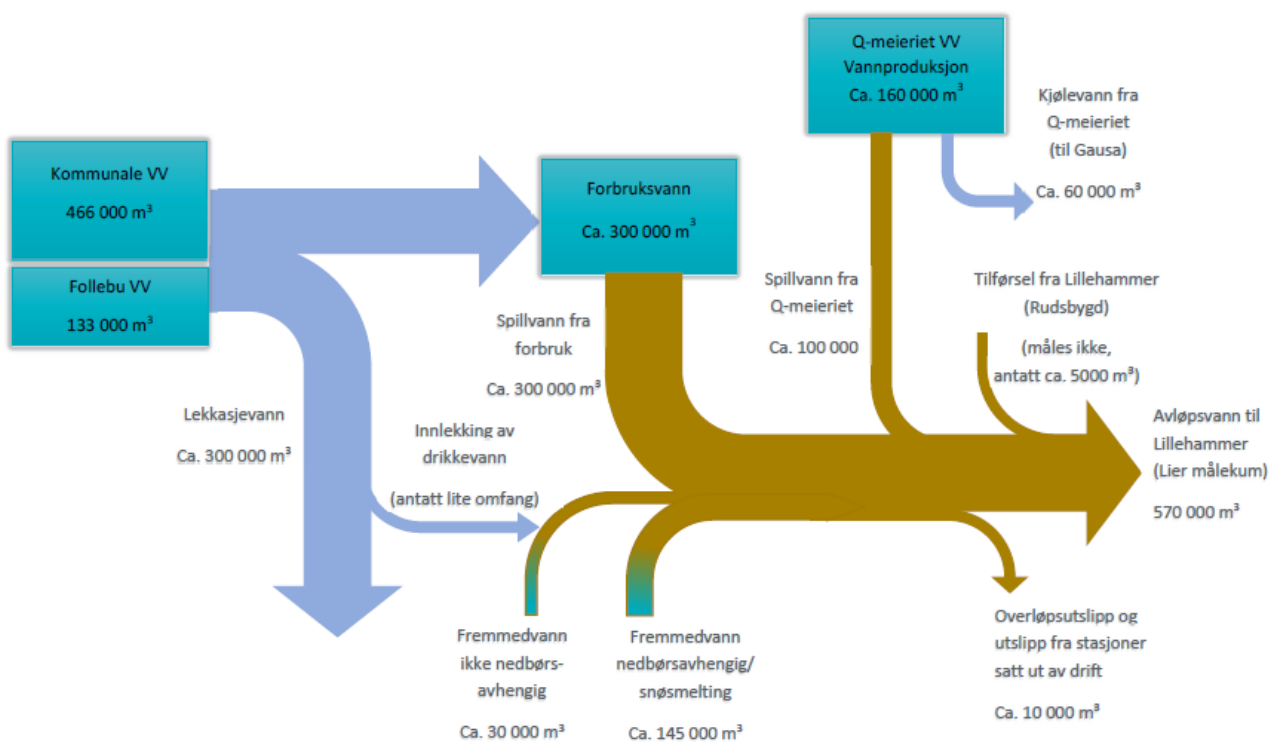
Q-meieriet VV
Vannproduksjon
Ca. 160 000 m$^3$

Kjølevann fra
Q-meieriet
(til Gausa)

Ca. 60 000 m$^3$

Kommunale VV
466 000 m$^3$

Follebu VV
133 000 m$^3$

Forbruksvann
Ca. 300 000 m$^3$

Spillvann fra
Q-meieriet

Ca. 100 000

Tilførsel fra Lillehammer
(Rudsbygd)

(måles ikke,
antatt ca. 5000 m$^3$)

Spillvann fra
forbruk

Ca. 300 000 m$^3$

Lekkasjevann

Ca. 300 000 m$^3$

Innlekking av
drikkevann

(antatt lite omfang)

Avløpsvann til
Lillehammer
(Lier målekum)

570 000 m$^3$

Fremmedvann
ikke nedbørsavhengig

Ca. 30 000 m$^3$

Fremmedvann
nedbørsavhengig/
snøsmelting

Ca. 145 000 m$^3$

Overløpsutslipp og
utslipp fra stasjoner
satt ut av drift

Ca. 10 000 m$^3$